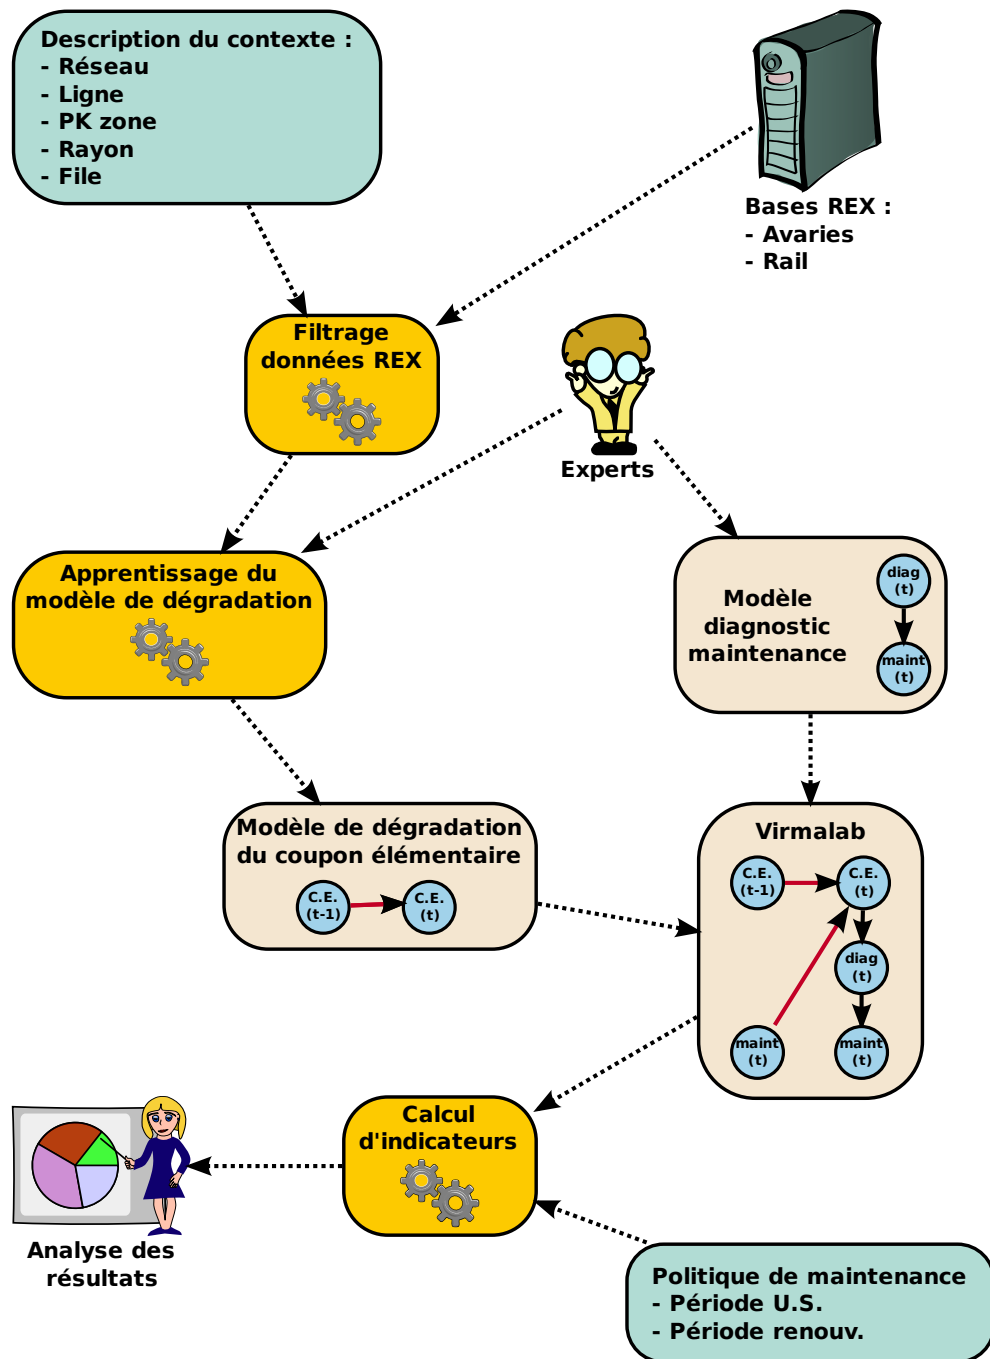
Description du contexte :
- Réseau
- Ligne
- PK zone
- Rayon
- File

Bases REX :
- Avaries
- Rail

Filtrage données REX

Experts

Apprentissage du modèle de dégradation

Modèle diagnostic maintenance

diag (t)

maint (t)

Modèle de dégradation du coupon élémentaire

C.E. (t-1)

C.E. (t)

Virmalab

C.E. (t-1)

C.E. (t)

diag (t)

maint (t)

maint (t)

Calcul d'indicateurs

Analyse des résultats

Politique de maintenance
- Période U.S.
- Période renouv.